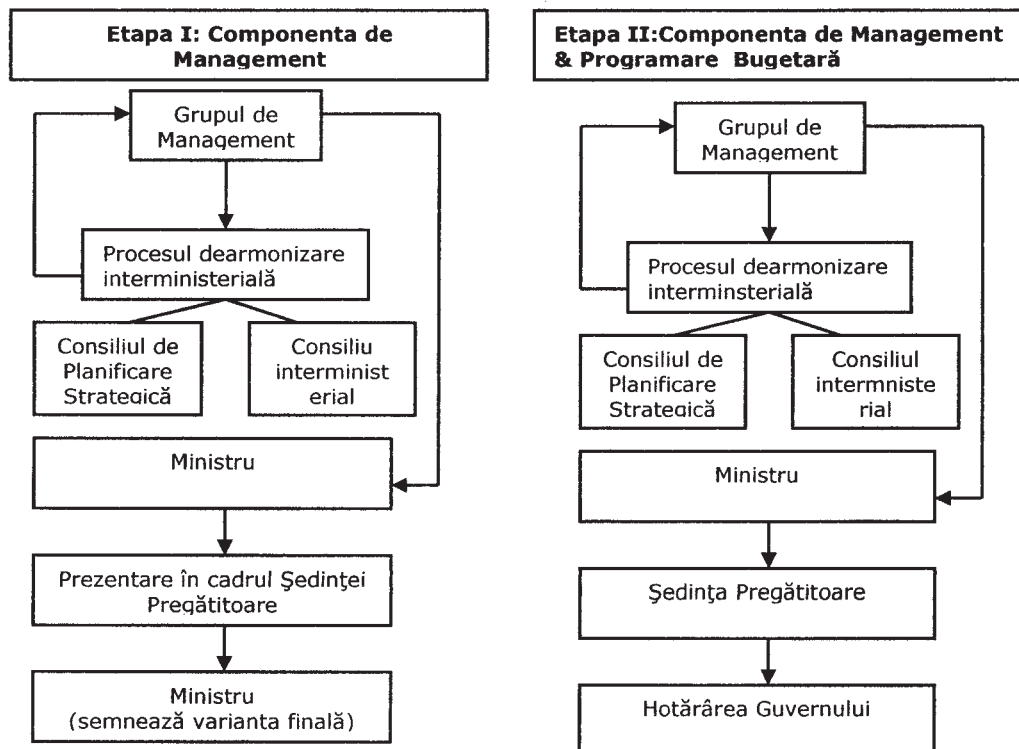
Etapa I: Componenta de Management

Grupul de Management

Procesul dearmonizare interministerială

Consiliul de Planificare Strategică

Consiliu interminist erial

Ministru

Prezentare în cadrul Şedinţei Pregătitoare

Ministru (semnează varianta finală)

Etapa II:Componenta de Management & Programare Bugetară

Grupul de Management

Procesul dearmonizare interminsterială

Consiliul de Planificare Strategică

Consiliul intermniste rial

Ministru

Şedinţa Pregătitoare

Hotărârea Guvernului